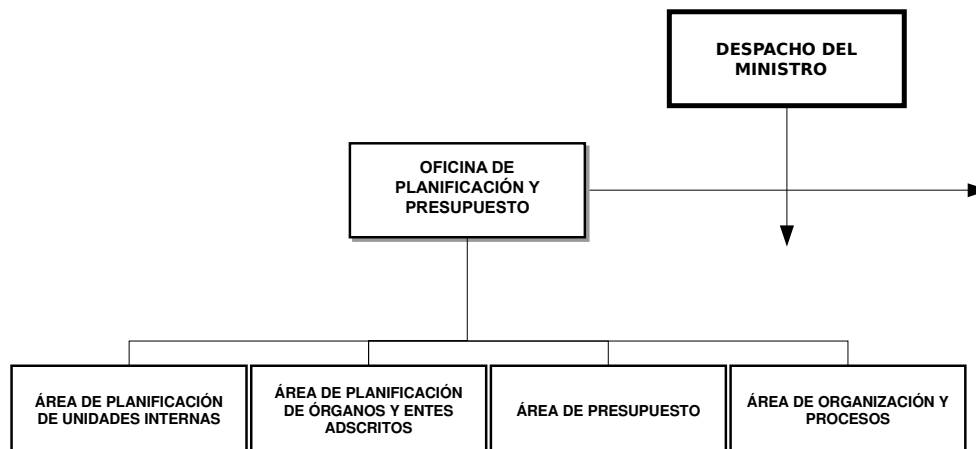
DESPACHO DEL MINISTRO

OFICINA DE PLANIFICACIÓN Y PRESUPUESTO

ÁREA DE PLANIFICACIÓN DE UNIDADES INTERNAS

ÁREA DE PLANIFICACIÓN DE ÓRGANOS Y ENTES ADSCRITOS

ÁREA DE PRESUPUESTO

ÁREA DE ORGANIZACIÓN Y PROCESOS